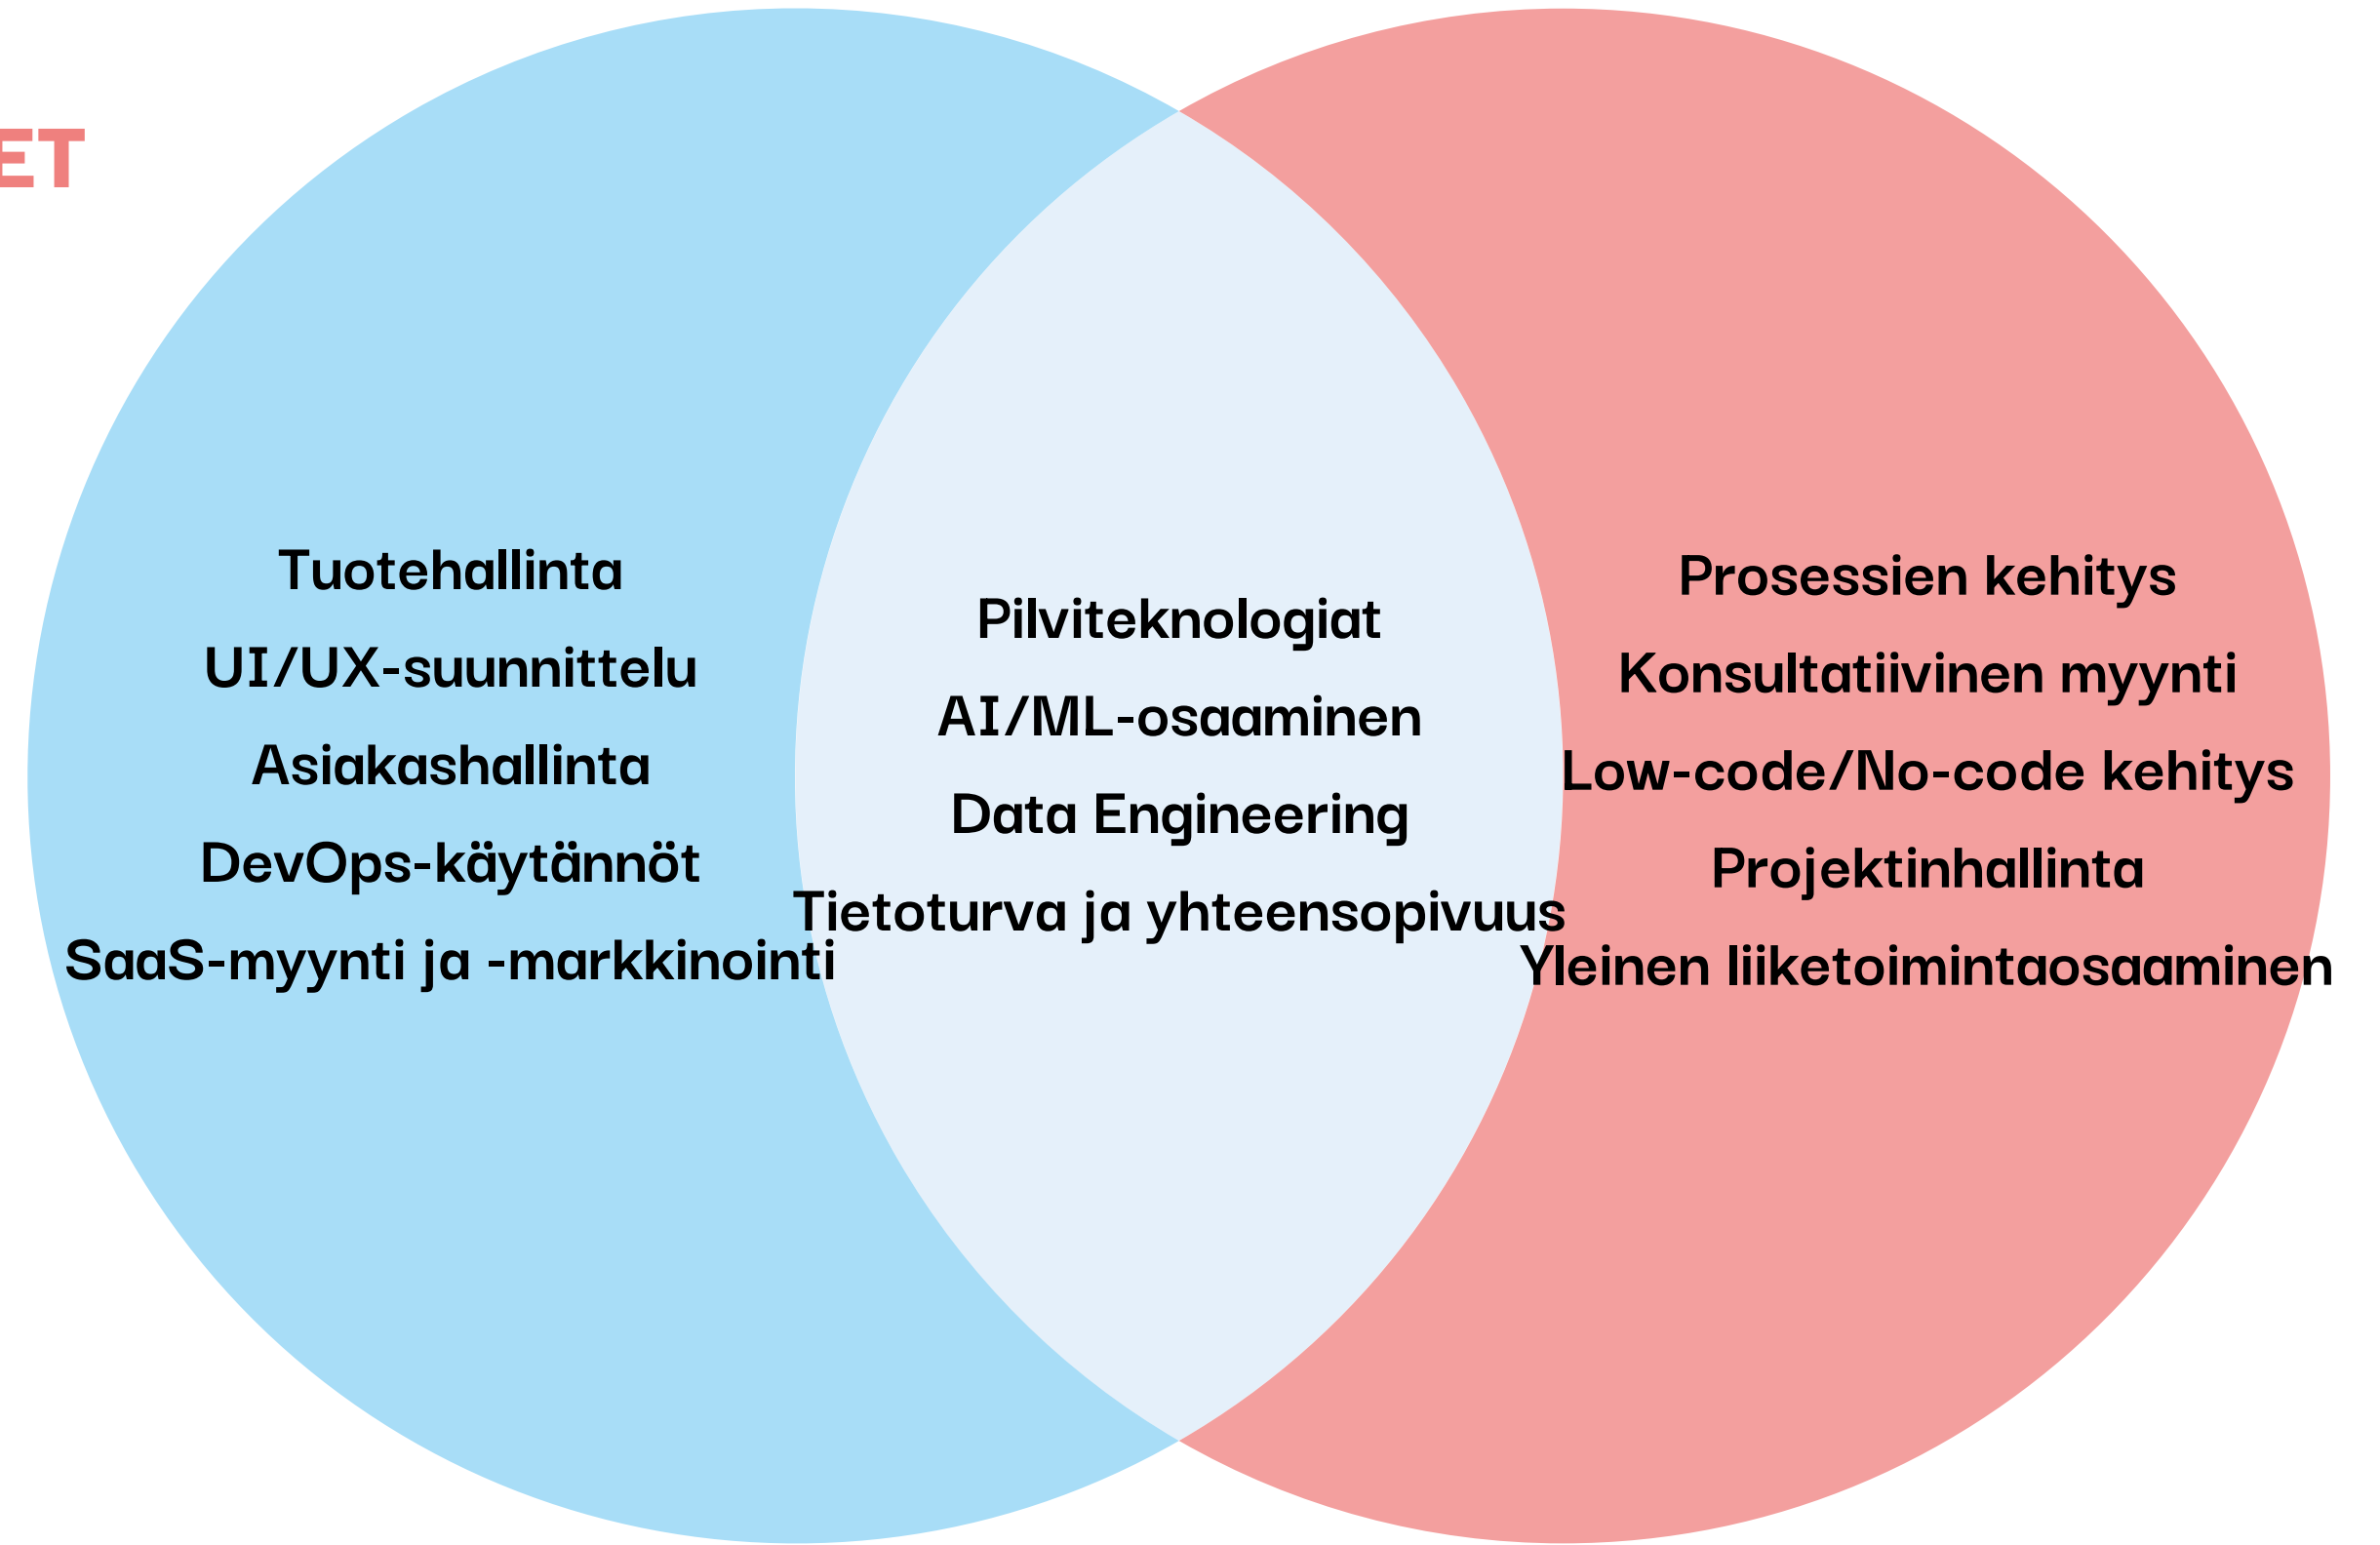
ET

Tuotehallinta
UI/UX-suunnittelu
Asiakashallinta
DevOps-käytännöt
SaaS-myynti ja -markkinointi

Pilviteknologiat
AI/ML-osaaminen
Data Engineering
Tietoturva ja yhteensopivuus

Prosessien kehitys
Konsultatiivinen myynti
Low-code/No-code kehitys
Projektinhallinta
Yleinen liiketoimintaosaaminen